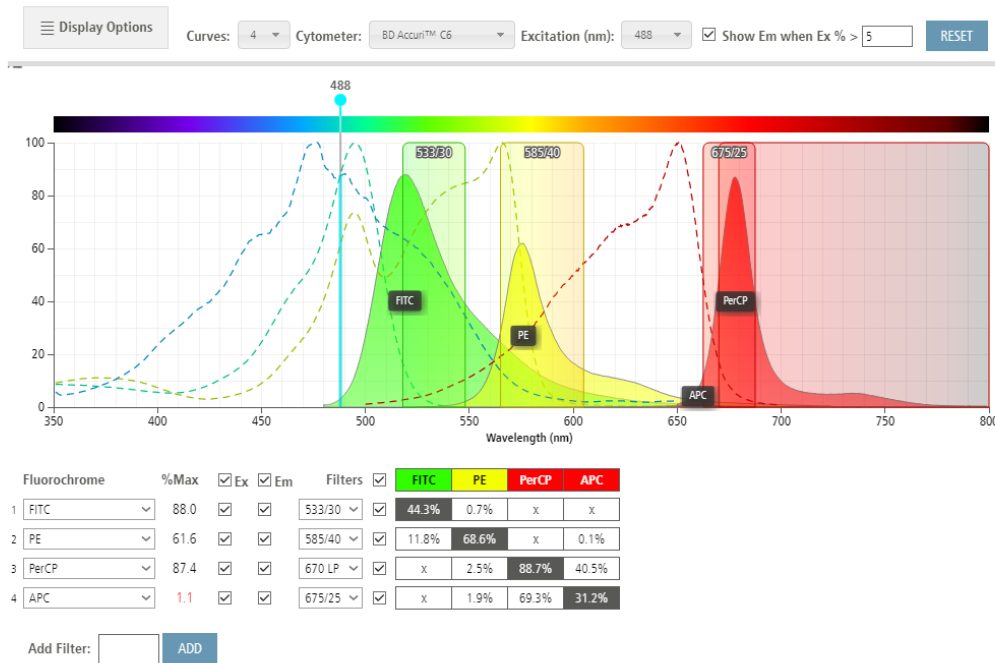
Display Options Curves: 4 Cytometer: BD Accuri™ C6 Excitation (nm): 488 Show Em when Ex % > 5 RESET

488

100
80
60
40
20
0

533/30 585/40 675/25

FITC PE PerCP APC

350 400 450 500 550 600 650 700 750 800

Wavelength (nm)

| | Fluorochrome | %Max | Ex | Em | Filters | | FITC | PE | PerCP | APC |
|---|---|---|---|---|---|---|---|---|---|---|
| 1 | FITC | 88.0 | ☑ | ☑ | 533/30 | ☑ | 44.3% | 0.7% | x | x |
| 2 | PE | 61.6 | ☑ | ☑ | 585/40 | ☑ | 11.8% | 68.6% | x | 0.1% |
| 3 | PerCP | 87.4 | ☑ | ☑ | 670 LP | ☑ | x | 2.5% | 88.7% | 40.5% |
| 4 | APC | 1.1 | ☑ | ☑ | 675/25 | ☑ | x | 1.9% | 69.3% | 31.2% |

Add Filter: ADD